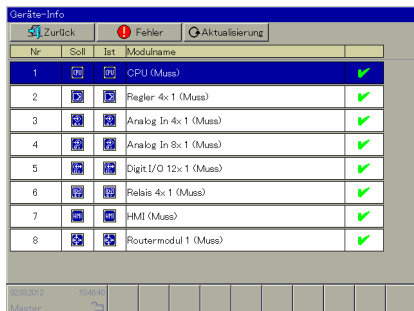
Geräte-Info

Zurück | Fehler | Aktualisierung

| Nr | Soll | Ist | Modulname | |
|---|---|---|---|---|
| 1 | CPU | CPU | CPU (Muss) | ✔ |
| 2 | | | Regler 4x 1 (Muss) | ✔ |
| 3 | | | Analog In 4x 1 (Muss) | ✔ |
| 4 | | | Analog In 8x 1 (Muss) | ✔ |
| 5 | | | Digit I/O 12x 1 (Muss) | ✔ |
| 6 | | | Relais 4x 1 (Muss) | ✔ |
| 7 | HMI | HMI | HMI (Muss) | ✔ |
| 8 | | | Routermodul 1 (Muss) | ✔ |

02.03.2012 10:46:40
Master